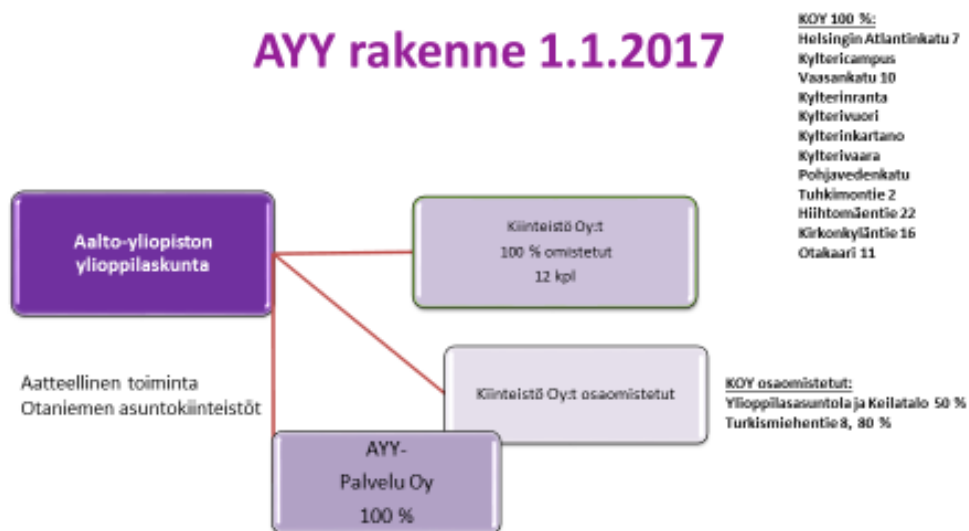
AYY rakenne 1.1.2017

KOY 100 %:
Helsingin Atlantinkatu 7
Kyltericampus
Vaasankatu 10
Kylterinranta
Kyltervuori
Kylterinkartano
Kyltervaara
Pohjavedenkatu
Tuhkimontie 2
Hiihtomäentie 22
Kirkonkyläntie 16
Otakaari 11

Aalto-yliopiston ylioppilaskunta

Kiinteistö Oy:t
100 % omistetut
12 kpl

Kiinteistö Oy:t osaomistetut

KOY osaomistetut:
Ylioppilasasuntola ja Keilatalo 50 %
Turkismiehentie 8, 80 %

Aatteellinen toiminta
Otaniemen asuntokiinteistöt

AYY-
Palvelu Oy
100 %